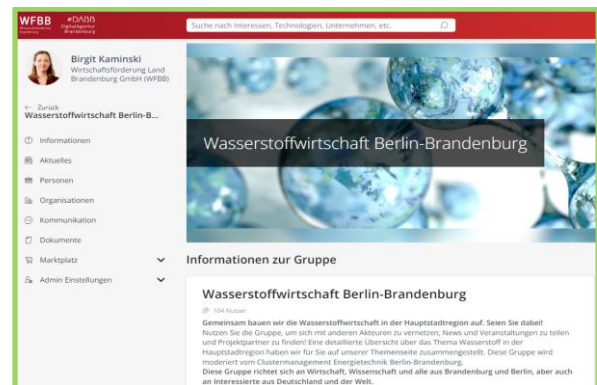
WFBB Wirtschaftsförderung Brandenburg #DABB Digitalagentur Brandenburg

Suche nach Interessen, Technologien, Unternehmen, etc.

Birgit Kaminski
Wirtschaftsförderung Land Brandenburg GmbH (WFBB)

← Zurück
Wasserstoffwirtschaft Berlin-B...

Informationen
Aktuelles
Personen
Organisationen
Kommunikation
Dokumente
Marktplatz
Admin Einstellungen

Wasserstoffwirtschaft Berlin-Brandenburg

Informationen zur Gruppe

Wasserstoffwirtschaft Berlin-Brandenburg

104 Nutzer

Gemeinsam bauen wir die Wasserstoffwirtschaft in der Hauptstadtregion auf. Seien Sie dabei!
Nutzen Sie die Gruppe, um sich mit anderen Akteuren zu vernetzen, News und Veranstaltungen zu teilen und Projektpartner zu finden! Eine detaillierte Übersicht über das Thema Wasserstoff in der Hauptstadtregion haben wir für Sie auf unserer Themenseite zusammengestellt. Diese Gruppe wird moderiert vom Clustermanagement Energietechnik Berlin-Brandenburg.
Diese Gruppe richtet sich an Wirtschaft, Wissenschaft und alle aus Brandenburg und Berlin, aber auch an Interessierte aus Deutschland und der Welt.